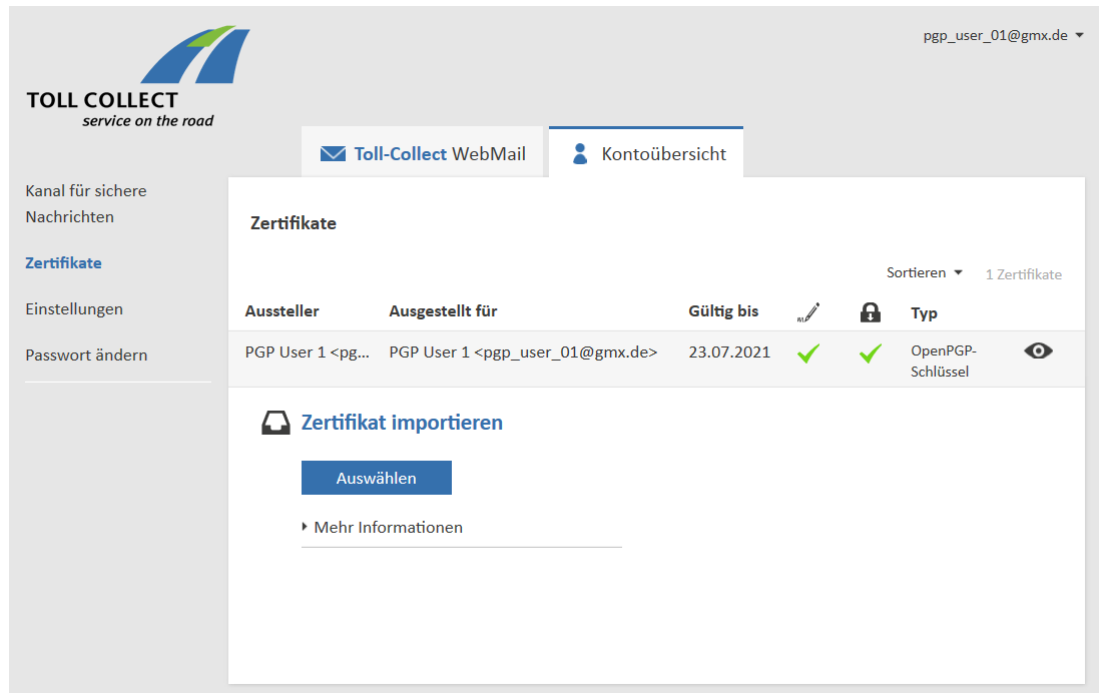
TOLL COLLECT
service on the road

pgp_user_01@gmx.de

Toll-Collect WebMail | Kontoübersicht

Kanal für sichere Nachrichten

Zertifikate

Einstellungen

Passwort ändern

Zertifikate

Sortieren 1 Zertifikate

| Aussteller | Ausgestellt für | Gültig bis | | | Typ | |
|---|---|---|---|---|---|---|
| PGP User 1 <pg... | PGP User 1 <pgp_user_01@gmx.de> | 23.07.2021 | ✓ | ✓ | OpenPGP-Schlüssel | |

Zertifikat importieren

Auswählen

Mehr Informationen